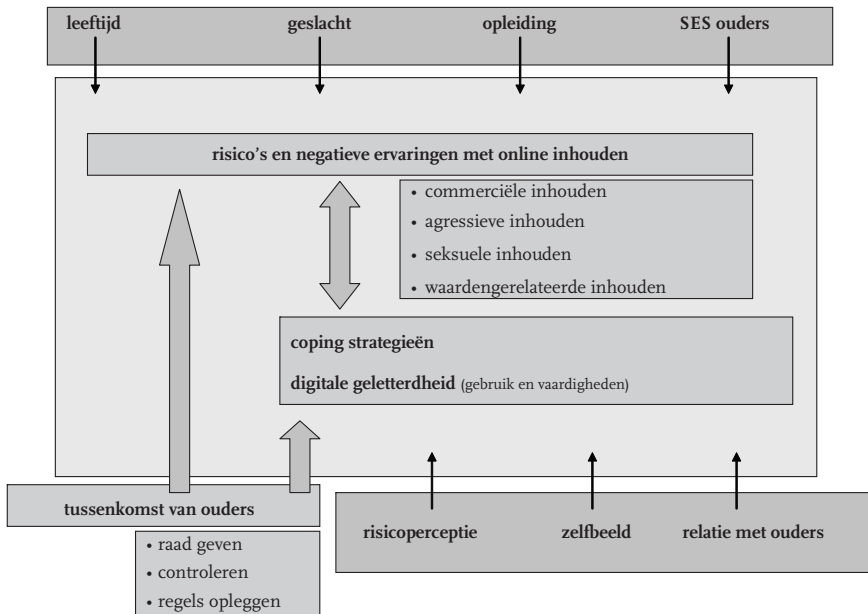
leeftijd

geslacht

opleiding

SES ouders

risico's en negatieve ervaringen met online inhouden

• commerciële inhouden
• agressieve inhouden
• seksuele inhouden
• waardengerelateerde inhouden

coping strategieën

digitale geletterdheid (gebruik en vaardigheden)

tussenkomst van ouders

• raad geven
• controleren
• regels opleggen

risicoperceptie

zelfbeeld

relatie met ouders